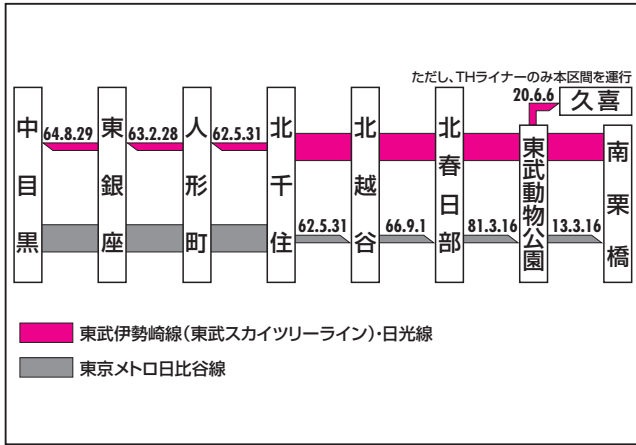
ただし、THライナーのみ本区間を運行

20.6.6 久喜

中目黒 64.8.29 東銀座 63.2.28 人形町 62.5.31 北千住 北越谷 北春日部 東武動物公園 南栗橋

62.5.31 66.9.1 81.3.16 13.3.16

東武伊勢崎線（東武スカイツリーライン）・日光線

東京メトロ日比谷線